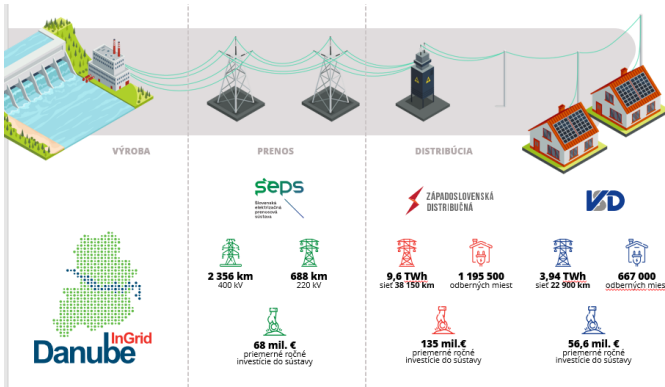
VÝROBA

PRENOS

DISTRIBÚCIA

SEPS
Slovenská elektrizačná prenosová sústava

ZÁPADOSLOVENSKÁ DISTRIBUČNÁ

VSD

Danube InGrid

2 356 km
400 kV

688 km
220 kV

68 mil. €
priemerné ročné investície do sústavy

9,6 TWh
sieť 38 150 km

1 195 500
odberných miest

135 mil. €
priemerné ročné investície do sústavy

3,94 TWh
sieť 22 900 km

667 000
odberných mies

56,6 mil. €
priemerné ročné investície do sústavy